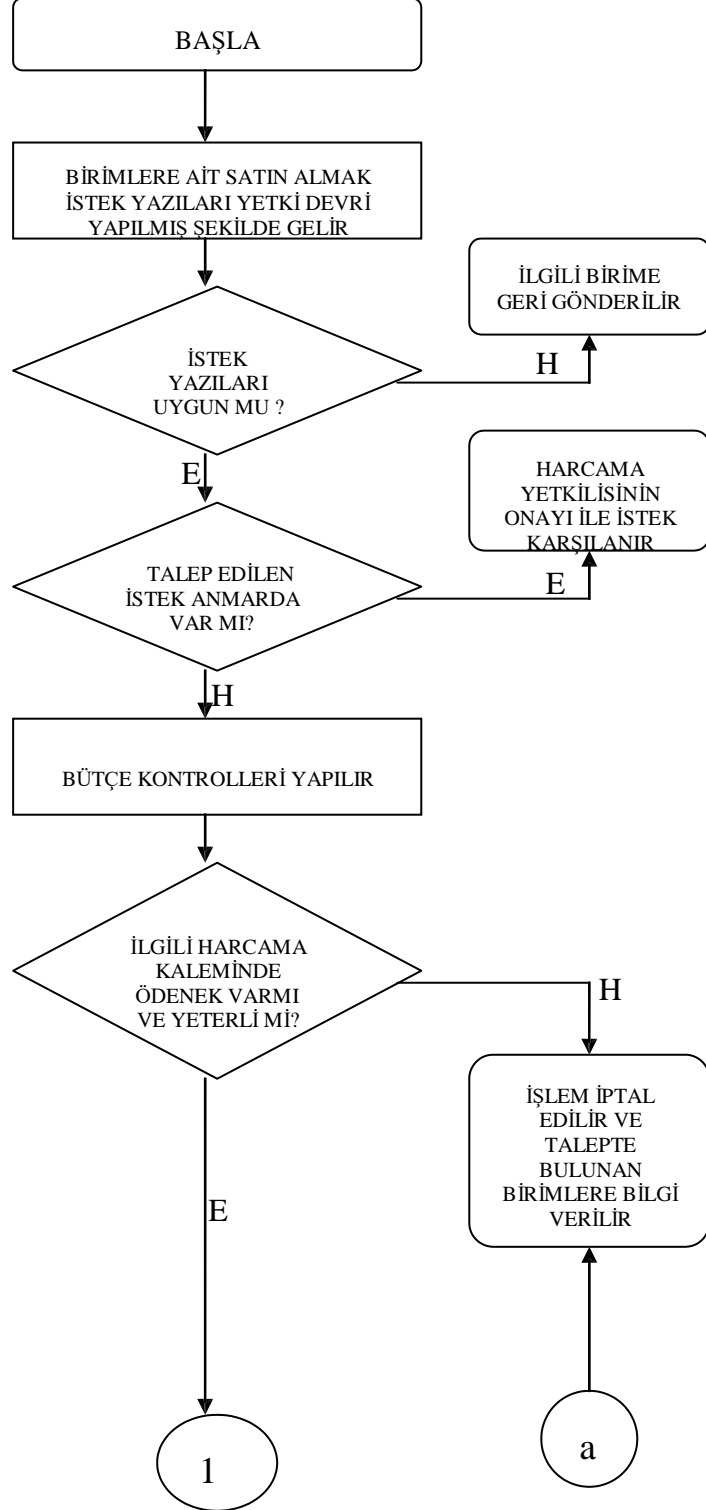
BAŞLA

BİRİMLERE AİT SATIN ALMAK İSTEK YAZILARI YETKİ DEVRİ YAPILMIŞ ŞEKİLDE GELİR

İLGİLİ BİRİME GERİ GÖNDERİLİR

İSTEK YAZILARI UYGUN MU ?

H

E

HARCAMA YETKİLİSİNİN ONAYI İLE İSTEK KARŞILANIR

TALEP EDİLEN İSTEK ANMARDA VAR MI?

E

H

BÜTÇE KONTROLLERİ YAPILIR

İLGİLİ HARCAMA KALEMİNDE ÖDENEK VARMI VE YETERLİ Mİ?

H

İŞLEM İPTAL EDİLİR VE TALEPTE BULUNAN BİRİMLERE BİLGİ VERİLİR

E

1

a